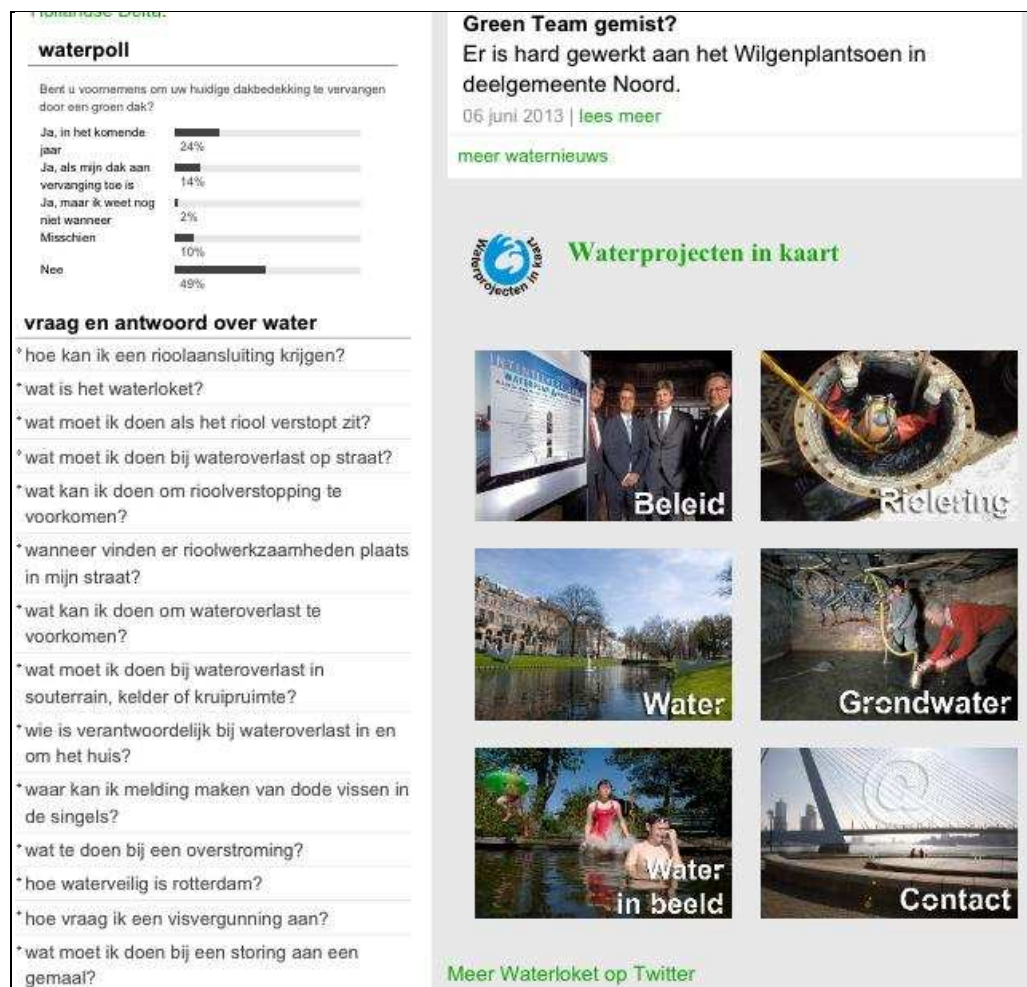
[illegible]

waterpoll

Bent u voornemens om uw huidige dakbedekking te vervangen door een groen dak?

Ja, in het komende jaar 24%
Ja, als mijn dak aan vervanging toe is 14%
Ja, maar ik weet nog niet wanneer 2%
Misschien 10%
Nee 49%

vraag en antwoord over water

hoe kan ik een rioolaansluiting krijgen?
wat is het waterloket?
wat moet ik doen als het riool verstopt zit?
wat moet ik doen bij wateroverlast op straat?
wat kan ik doen om rioolverstopping te voorkomen?
wanneer vinden er rioolwerkzaamheden plaats in mijn straat?
wat kan ik doen om wateroverlast te voorkomen?
wat moet ik doen bij wateroverlast in souterrain, kelder of kruipruimte?
wie is verantwoordelijk bij wateroverlast in en om het huis?
waar kan ik melding maken van dode vissen in de singels?
wat te doen bij een overstroming?
hoe waterveilig is rotterdam?
hoe vraag ik een visvergunning aan?
wat moet ik doen bij een storing aan een gemaal?

Green Team gemist?
Er is hard gewerkt aan het Wilgenplantsoen in deelgemeente Noord.
06 juni 2013 | lees meer

meer waternieuws

Waterprojecten in kaart

Waterprojecten in kaart

Beleid
Riolering
Water
Grondwater
Water in beeld
Contact

Meer Waterloket op Twitter